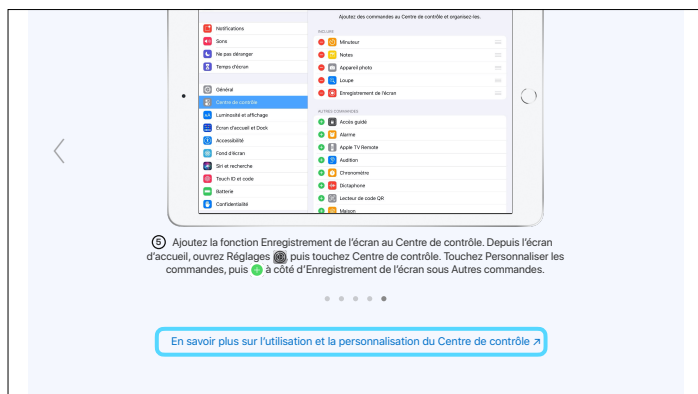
Notifications
Sons
Ne pas déranger
Temps d'écran
Général
Centre de contrôle
Luminosité et affichage
Écran d'accueil et Dock
Accessibilité
Fond d'écran
Siri et recherche
Touch ID et code
Batterie
Confidentialité

Ajoutez des commandes au Centre de contrôle et organisez-les.

INCLURE
Minuteur
Notes
Appareil photo
Loupe
Enregistrement de l'écran

AUTRES COMMANDES
Accès guidé
Alarme
Apple TV Remote
Audition
Chronomètre
Dictaphone
Lecteur de code QR
Maison

5 Ajoutez la fonction Enregistrement de l'écran au Centre de contrôle. Depuis l'écran d'accueil, ouvrez Réglages puis touchez Centre de contrôle. Touchez Personnaliser les commandes, puis à côté d'Enregistrement de l'écran sous Autres commandes.

En savoir plus sur l'utilisation et la personnalisation du Centre de contrôle ↗